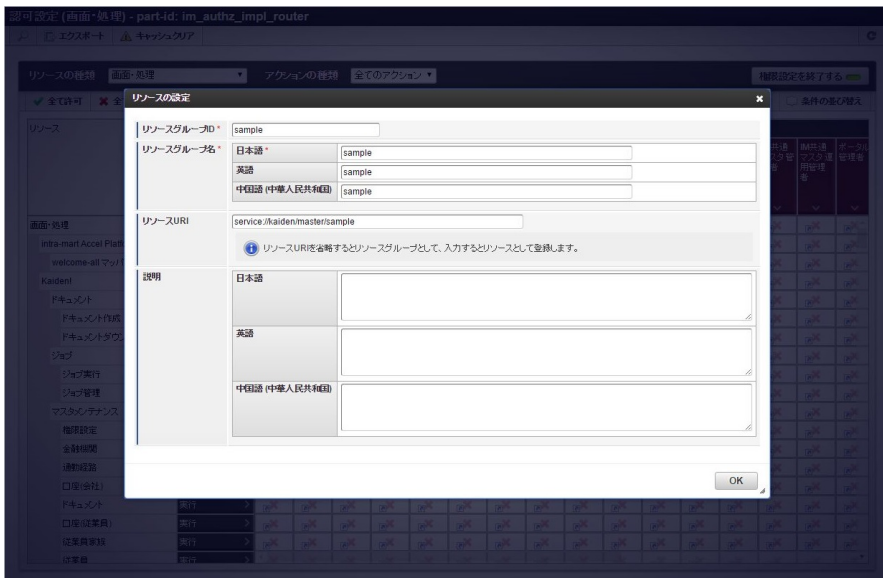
認可設定(画面・処理) - part-id: im_authz_impl_router

エクスポート キャッシュクリア

リソースの種類 画面・処理 アクションの種類 全てのアクション

権限設定を終了する

全て許可

リソース

画面・処理
intra-mart Accel Platf
welcome-all マップ
Kaiden!
ドキュメント
ドキュメント作成
ドキュメントダウン
ジョブ
ジョブ実行
ジョブ管理
マスタメンテナンス
権限設定
金融機関
通勤経路
口座(会社)
ドキュメント
口座(従業員)
従業員実績
従業員

実行
実行
実行
実行

条件の並び替え

IM共通マスタ管理者
IM共通マスタ運用管理者
ポータル管理者

リソースの設定

| リソースグループID * | sample |
|---|---|

| リソースグループ名 * | | |
|---|---|---|
| | 日本語 * | sample |
| | 英語 | sample |
| | 中国語 (中華人民共和国) | sample |

| リソースURI | service://kaiden/master/sample |
|---|---|

リソースURIを省略するとリソースグループとして、入力するとリソースとして登録します。

| 説明 | | |
|---|---|---|
| | 日本語 | |
| | 英語 | |
| | 中国語 (中華人民共和国) | |

OK